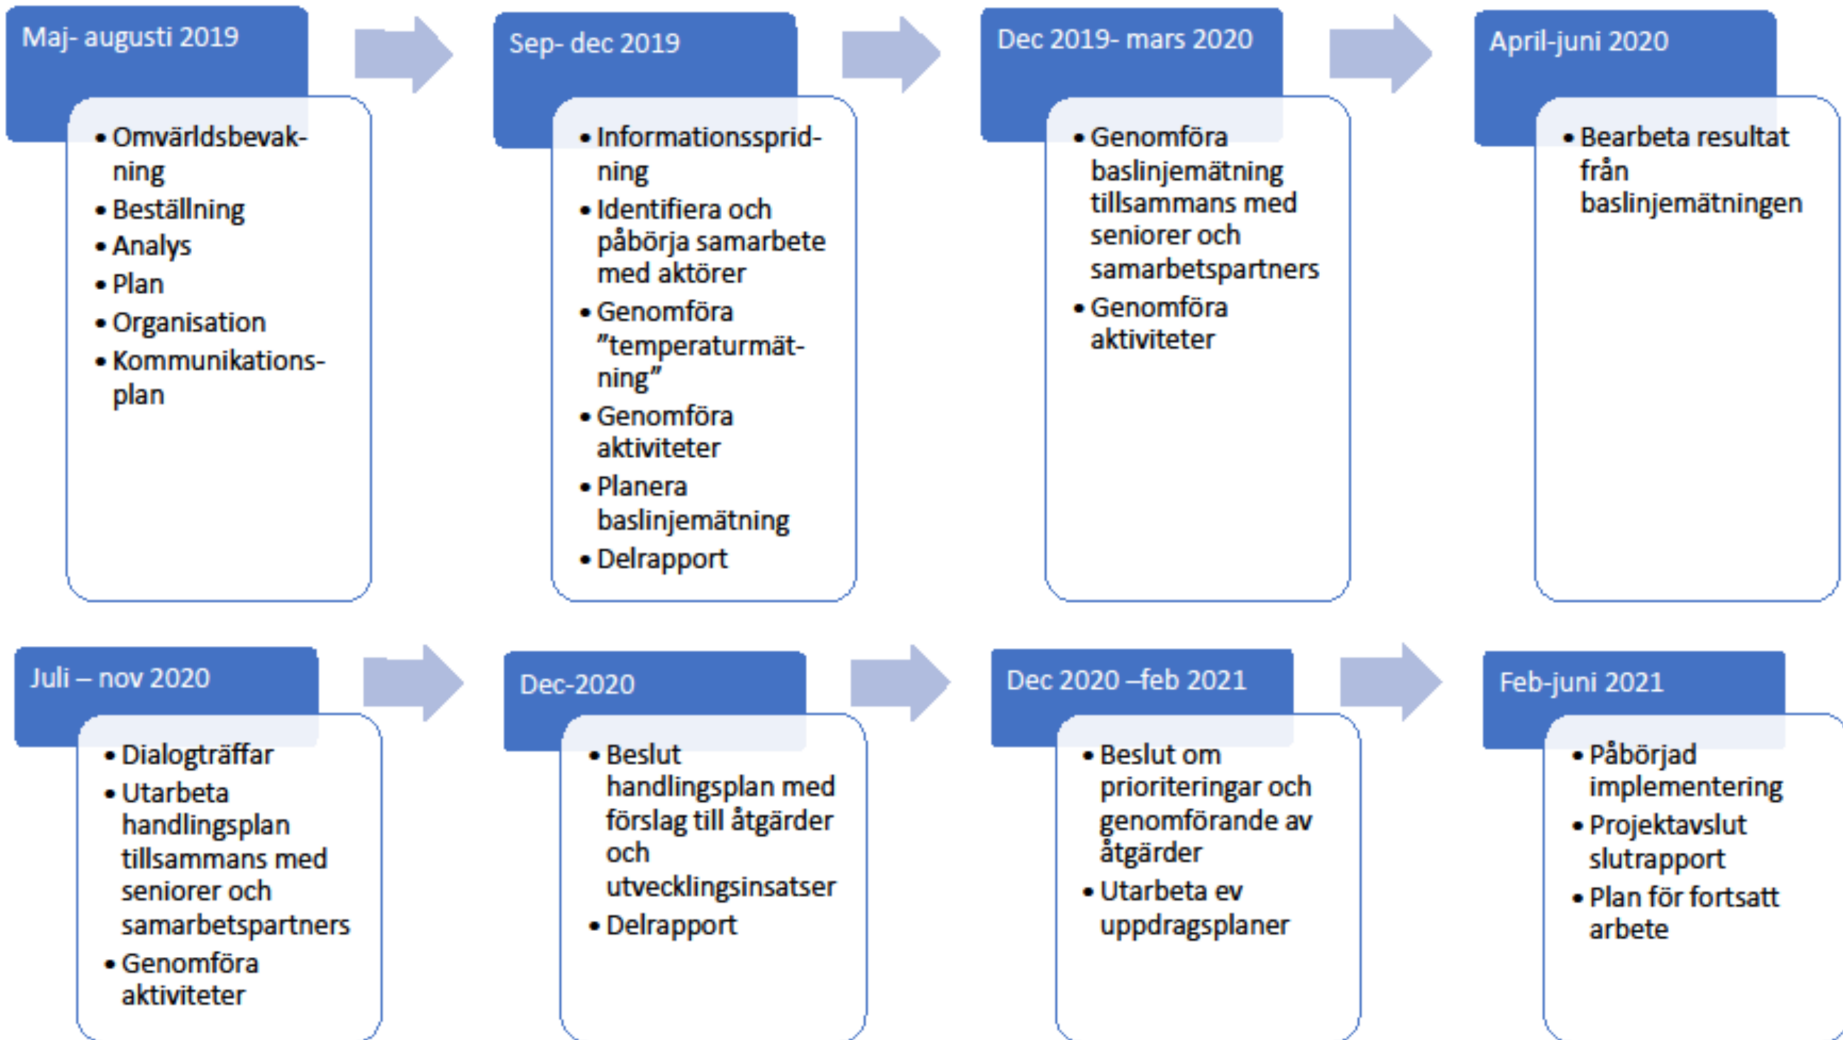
Maj- augusti 2019

- Omvärldsbevakning
- Beställning
- Analys
- Plan
- Organisation
- Kommunikationsplan

Sep- dec 2019

- Informationsspridning
- Identifiera och påbörja samarbete med aktörer
- Genomföra ”temperaturmätning”
- Genomföra aktiviteter
- Planera baslinjemätning
- Delrapport

Dec 2019- mars 2020

- Genomföra baslinjemätning tillsammans med seniorer och samarbetspartners
- Genomföra aktiviteter

April-juni 2020

- Bearbeta resultat från baslinjemätningen

Juli – nov 2020

- Dialogträffar
- Utarbeta handlingsplan tillsammans med seniorer och samarbetspartners
- Genomföra aktiviteter

Dec-2020

- Beslut handlingsplan med förslag till åtgärder och utvecklingsinsatser
- Delrapport

Dec 2020 –feb 2021

- Beslut om prioriteringar och genomförande av åtgärder
- Utarbeta ev uppdragsplaner

Feb-juni 2021

- Påbörjad implementering
- Projektavslut slutrapport
- Plan för fortsatt arbete